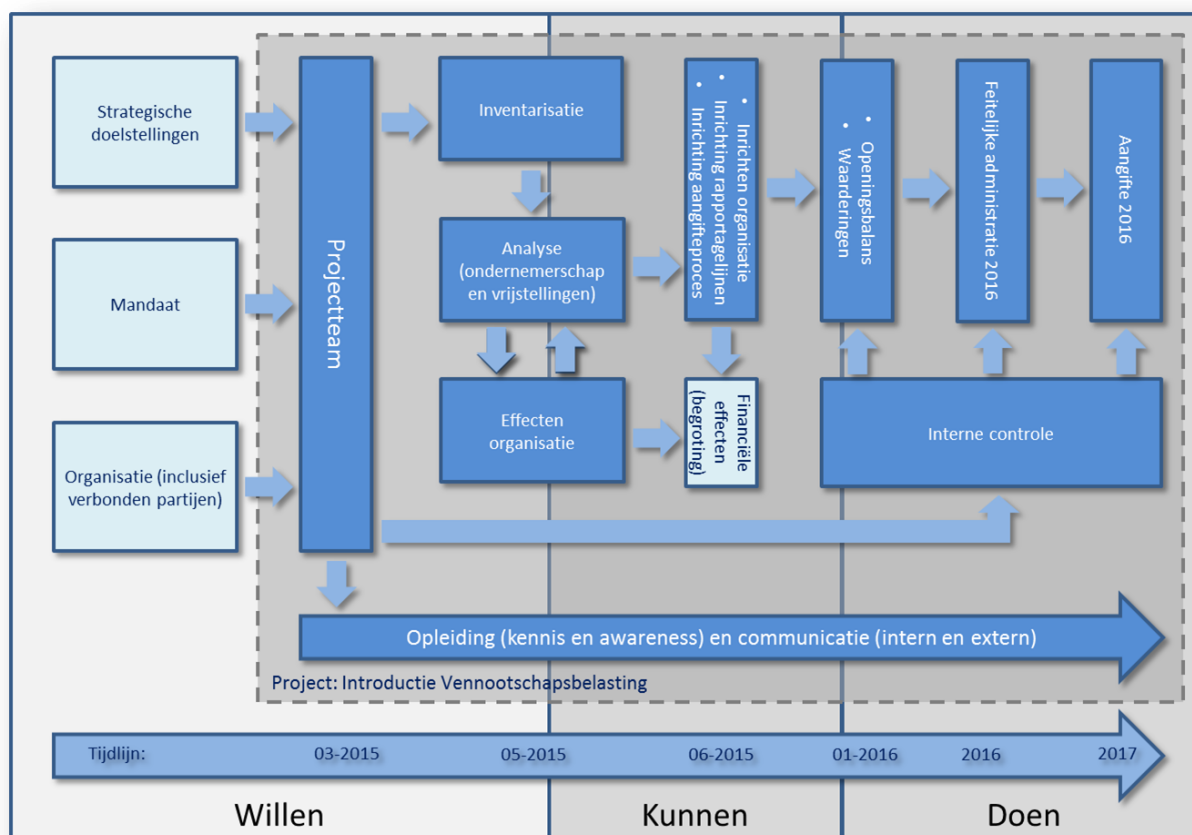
Strategische doelstellingen

Mandaat

Organisatie (inclusief verbonden partijen)

Projectteam

Inventarisatie

Analyse (ondernemerschap en vrijstellingen)

Effecten organisatie

• Inrichten organisatie
• Inrichting rapportagelijnen
• Inrichting aangifteproces

Financiële effecten (begroting)

• Openingsbalans
• Waarderingen

Feitelijke administratie 2016

Aangifte 2016

Interne controle

Opleiding (kennis en awareness) en communicatie (intern en extern)

Project: Introductie Vennootschapsbelasting

Tijdlijn: 03-2015 05-2015 06-2015 01-2016 2016 2017

Willen

Kunnen

Doen